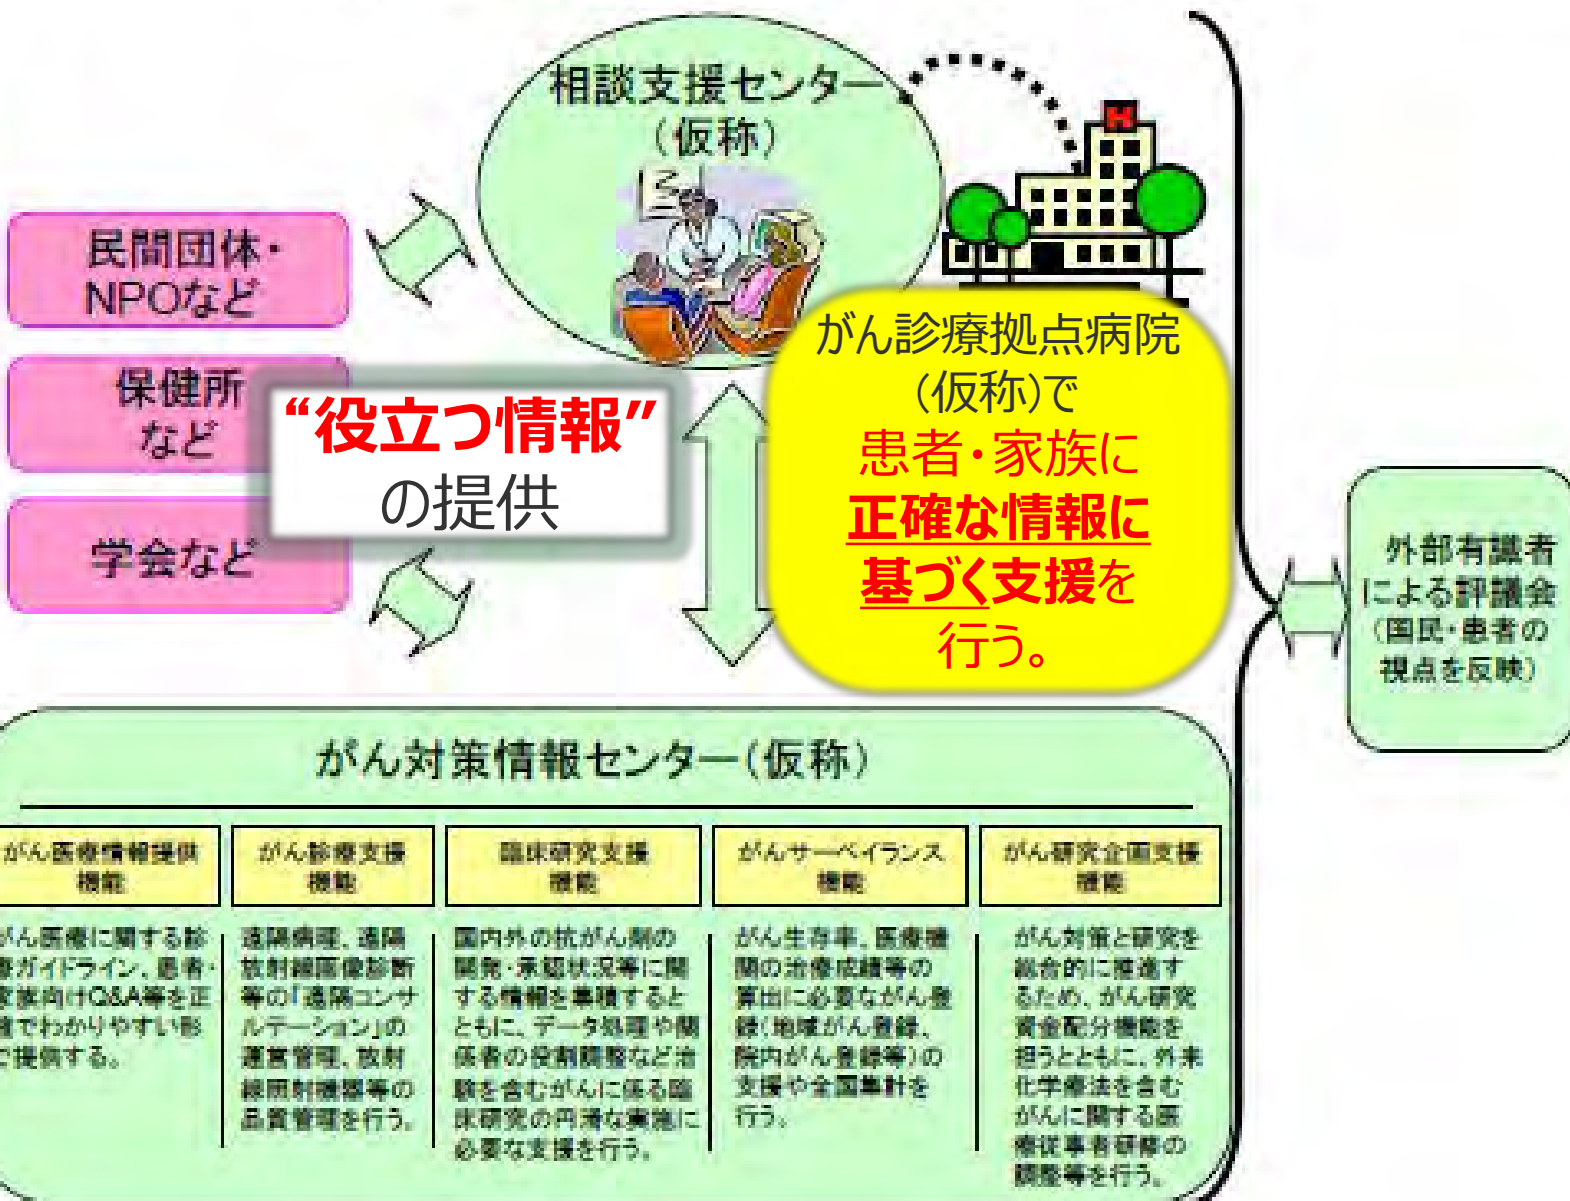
相談支援センター（仮称）

民間団体・NPOなど

保健所など

学会など

“役立つ情報”の提供

がん診療拠点病院（仮称）で患者・家族に正確な情報に基づく支援を行う。

外部有識者による評議会（国民・患者の視点を反映）

がん対策情報センター（仮称）

| がん医療情報提供機能 | がん診療支援機能 | 臨床研究支援機能 | がんサーベイランス機能 | がん研究企画支援機能 |
|---|---|---|---|---|
| がん医療に関する診療ガイドライン、患者・家族向けQ&A等を正確でわかりやすい形で提供する。 | 遠隔病理、遠隔放射線画像診断等の「遠隔コンサルテーション」の運営管理、放射線照射機器等の品質管理を行う。 | 国内外の抗がん剤の開発・承認状況等に関する情報を集積するとともに、データ処理や関係者の役割調整など治験を含むがんに係る臨床研究の円滑な実施に必要な支援を行う。 | がん生存率、医療機関の治療成績等の算出に必要ながん登録（地域がん登録、院内がん登録等）の支援や全国集計を行う。 | がん対策と研究を総合的に推進するため、がん研究資金配分機能を担うとともに、外来化学療法を含むがんに関する医療従事者研修の調整等を行う。 |